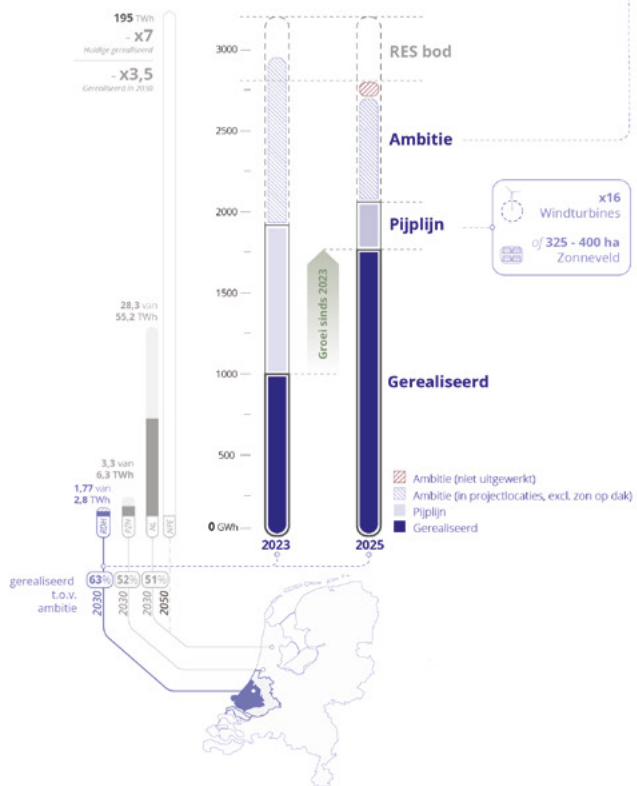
195 TWh
- x7
Huidige gerealiseerd
- x3,5
Gerealiseerd in 2030

3000
2500
2000
1500
1000
500
0 GWh

RES bod
Ambitie
Pijplijn
Gerealiseerd

x16
Windturbines
of 325 - 400 ha
Zonneveld

Groei sinds 2023

28,3 van
55,2 TWh

3,3 van
6,3 TWh

1,77 van
2,8 TWh

RDH
P-ZH
NL
NPE

Ambitie (niet uitgewerkt)
Ambitie (in projectlocaties, excl. zon op dak)
Pijplijn
Gerealiseerd

2023
2025

gerealiseerd t.o.v. ambitie
63%
52%
51%
2030
2030
2030
2050